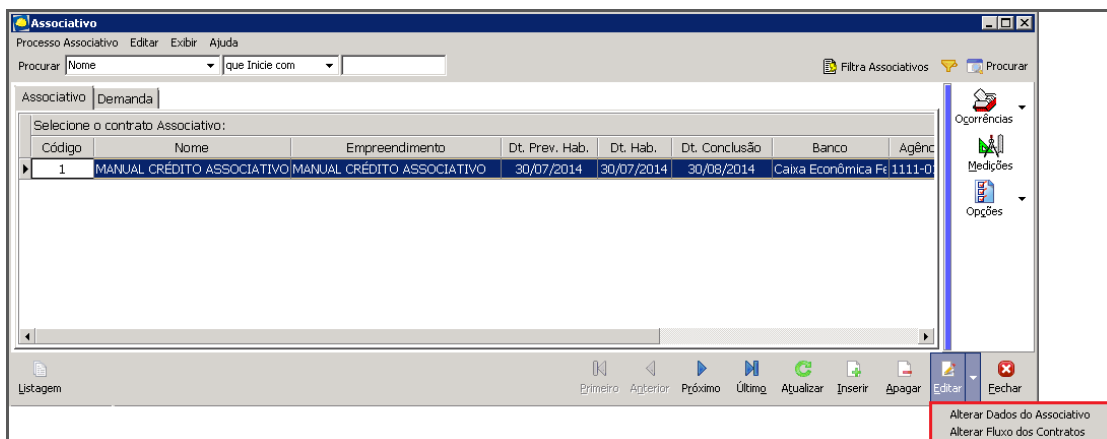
Associativo

Processo Associativo Editar Exibir Ajuda

Procurar Nome que Inicie com

Filtra Associativos Procurar

Associativo Demanda

Selecione o contrato Associativo:

| Código | Nome | Empreendimento | Dt. Prev. Hab. | Dt. Hab. | Dt. Conclusão | Banco | Agênc |
|---|---|---|---|---|---|---|---|
| 1 | MANUAL CRÉDITO ASSOCIATIVO | MANUAL CRÉDITO ASSOCIATIVO | 30/07/2014 | 30/07/2014 | 30/08/2014 | Caixa Econômica Fe | 1111-0 |

Ocorrências

Medições

Opções

Listagem

Primeiro Anterior Próximo Último Atualizar Inserir Apagar Editar Fechar

Alterar Dados do Associativo
Alterar Fluxo dos Contratos